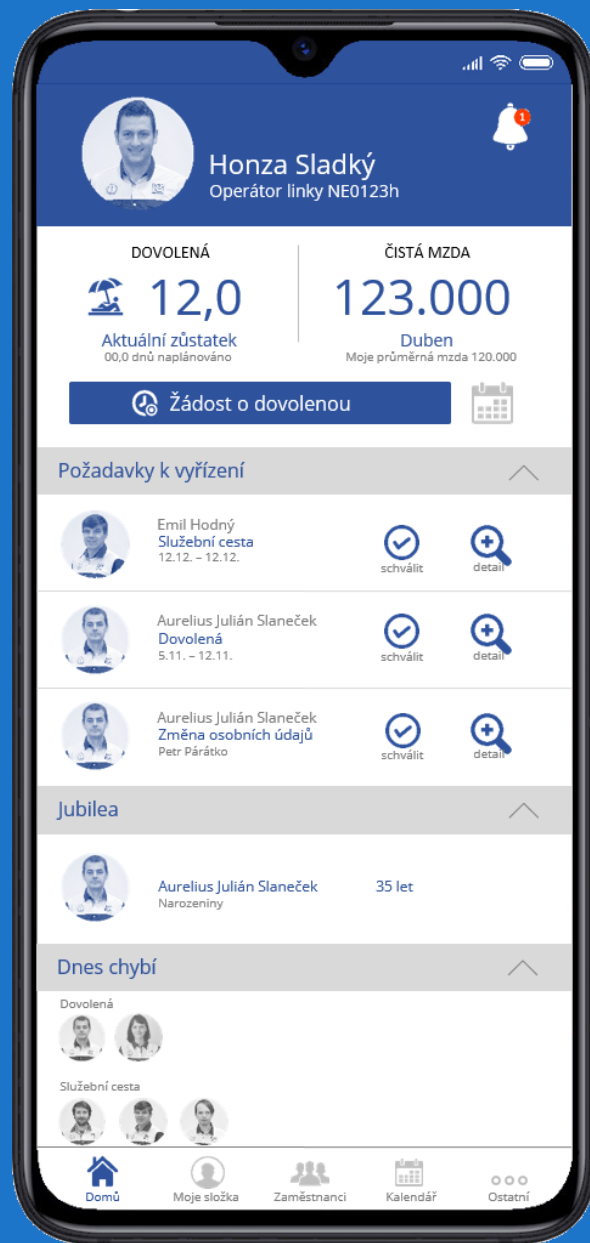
1

Honza Sladký
Operátor linky NE0123h

DOVOLENÁ
12,0
Aktuální zůstatek
00,0 dnů naplánováno

ČISTÁ MZDA
123.000
Duben
Moje průměrná mzda 120.000

Žádost o dovolenou

Požadavky k vyřízení

Emil Hodný
Služební cesta
12.12. – 12.12.
schválit
detail

Aurelius Julián Slaneček
Dovolená
5.11. – 12.11.
schválit
detail

Aurelius Julián Slaneček
Změna osobních údajů
Petr Párátko
schválit
detail

Jubilea

Aurelius Julián Slaneček
Narozeniny
35 let

Dnes chybí

Dovolená

Služební cesta

Domů
Moje složka
Zaměstnanci
Kalendář
Ostatní